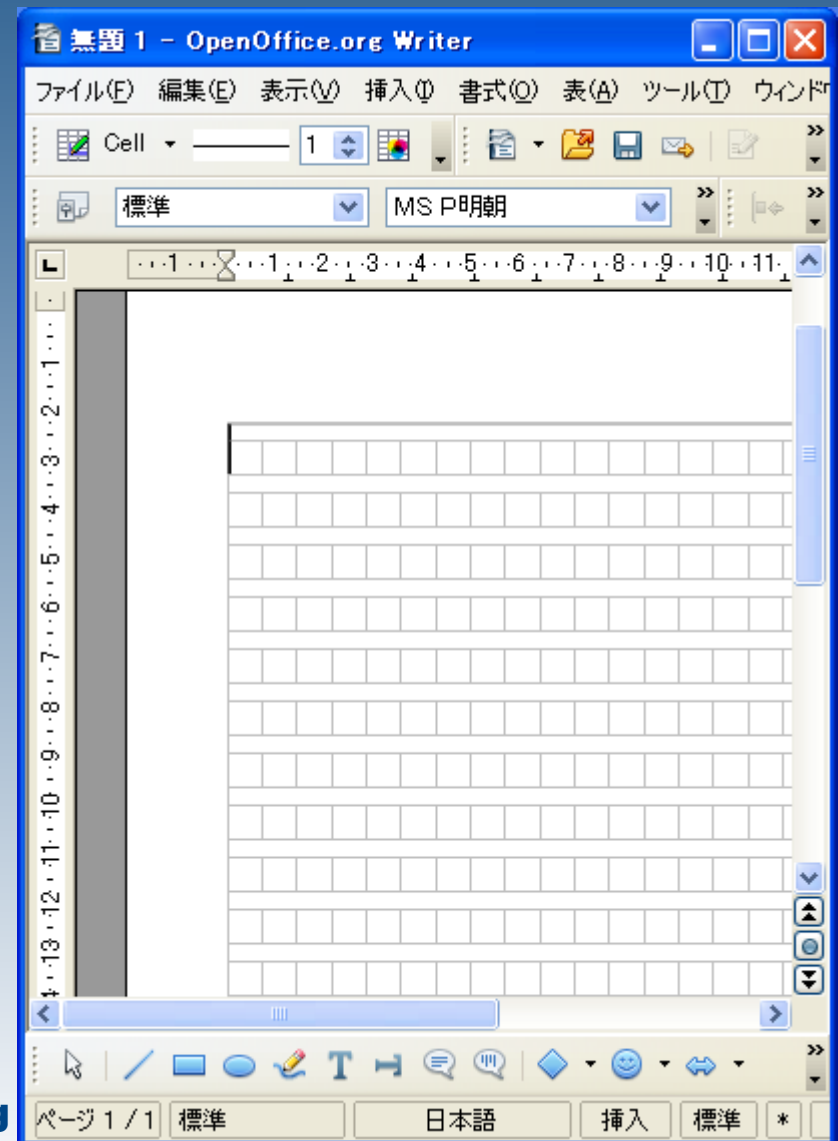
無題 1 - OpenOffice.org Writer

ファイル(F) 編集(E) 表示(V) 挿入(I) 書式(O) 表(A) ツール(T) ウィンド

Cell 1

標準 MS P明朝

1 2 3 4 5 6 7 8 9 10 11

1 2 3 4 5 6 7 8 9 10 11 12 13

ページ 1 / 1 標準 日本語 挿入 標準 *